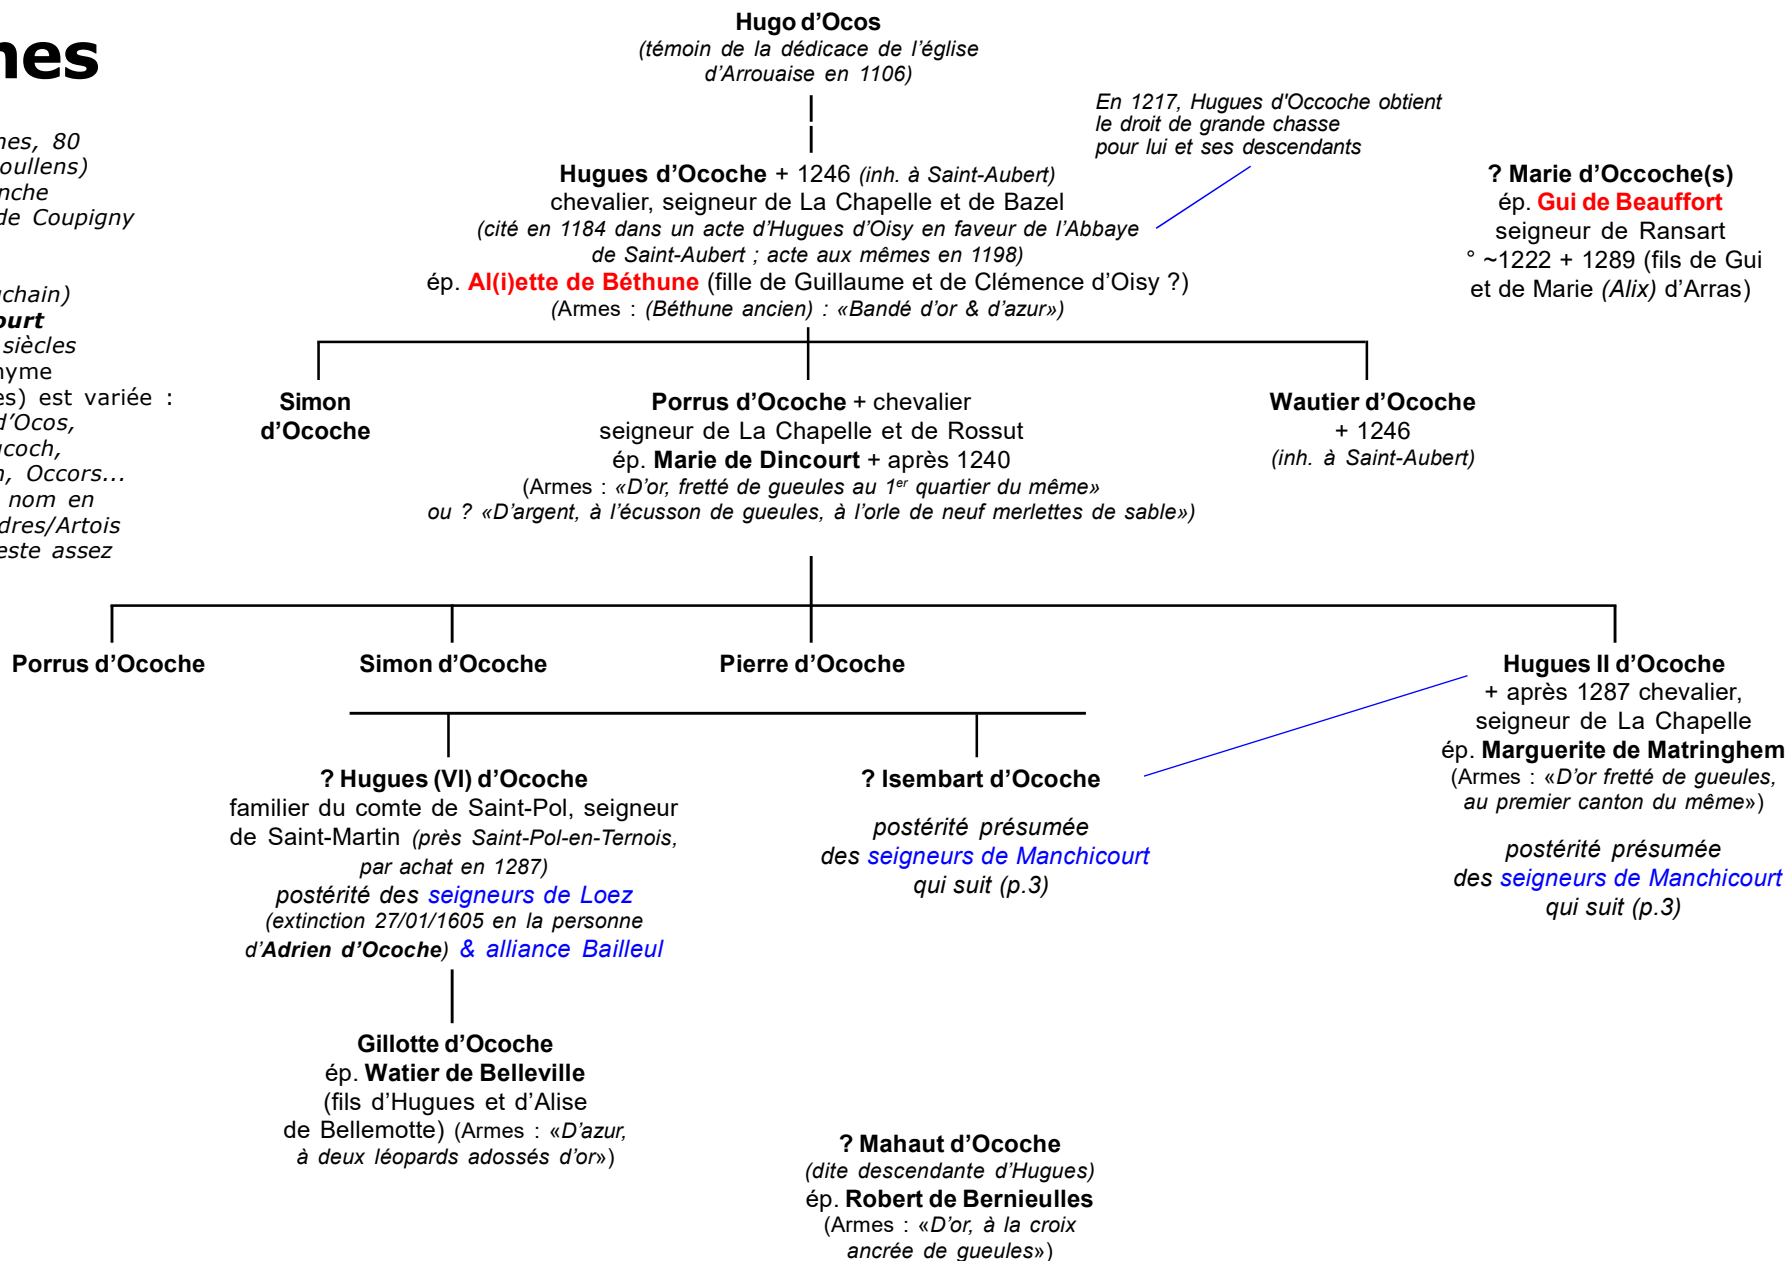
nes

nes, 80
oullens)
nche
de Coupigny

chain)
ourt
siècles
nyme
es) est variée :
d'Ocos,
coch,
n, Occors...
nom en
dres/Artois
este assez

Hugo d'Ocos
(témoin de la dédicace de l'église d'Arrouaise en 1106)

En 1217, Hugues d'Occoche obtient le droit de grande chasse pour lui et ses descendants

Hugues d'Ocoche + 1246 (inh. à Saint-Aubert)
chevalier, seigneur de La Chapelle et de Bazel
(cité en 1184 dans un acte d'Hugues d'Oisy en faveur de l'Abbaye de Saint-Aubert ; acte aux mêmes en 1198)
ép. Al(i)ette de Béthune (fille de Guillaume et de Clémence d'Oisy ?)
(Armes : (Béthune ancien) : «Bandé d'or & d'azur»)

? Marie d'Occoche(s)
ép. Gui de Beauffort
seigneur de Ransart
° ~1222 + 1289 (fils de Gui et de Marie (Alix) d'Arras)

Simon d'Ocoche

Porrus d'Ocoche + chevalier
seigneur de La Chapelle et de Rossut
ép. Marie de Dincourt + après 1240
(Armes : «D'or, fretté de gueules au 1$^{er}$ quartier du même»
ou ? «D'argent, à l'écusson de gueules, à l'orle de neuf merlettes de sable»)

Wautier d'Ocoche
+ 1246
(inh. à Saint-Aubert)

Porrus d'Ocoche

Simon d'Ocoche

Pierre d'Ocoche

Hugues II d'Ocoche
+ après 1287 chevalier, seigneur de La Chapelle
ép. Marguerite de Matringhem
(Armes : «D'or fretté de gueules, au premier canton du même»)

postérité présumée
des seigneurs de Manchicourt
qui suit (p.3)

? Hugues (VI) d'Ocoche
familier du comte de Saint-Pol, seigneur de Saint-Martin (près Saint-Pol-en-Ternois, par achat en 1287)
postérité des seigneurs de Loez
(extinction 27/01/1605 en la personne d'Adrien d'Ocoche) & alliance Bailleul

? Isembart d'Ocoche

postérité présumée
des seigneurs de Manchicourt
qui suit (p.3)

Gillotte d'Ocoche
ép. Watier de Belleville
(fils d'Hugues et d'Alise de Bellemotte) (Armes : «D'azur, à deux léopards adossés d'or»)

? Mahaut d'Ocoche
(dite descendante d'Hugues)
ép. Robert de Bernieulles
(Armes : «D'or, à la croix ancrée de gueules»)